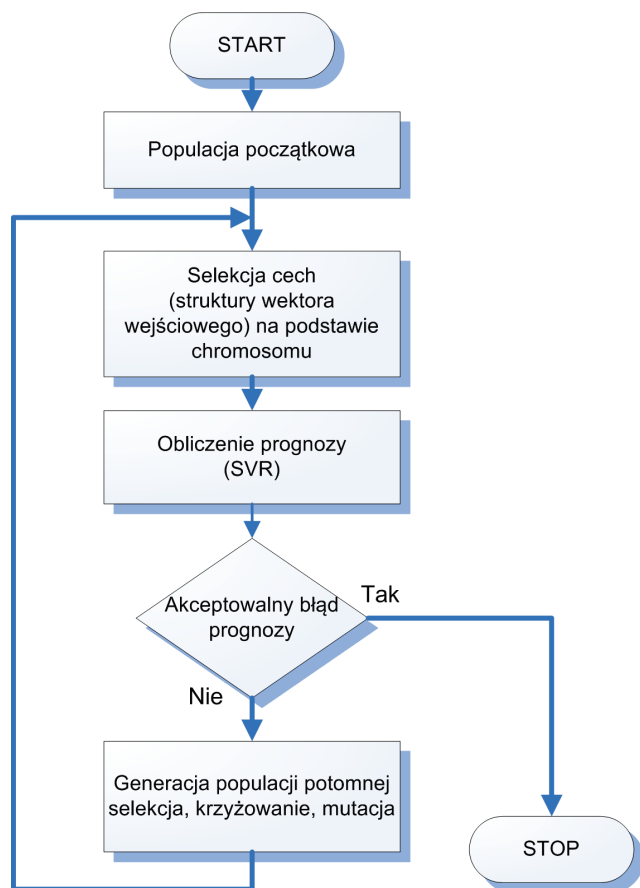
START

Populacja początkowa

Selekcja cech (struktury wektora wejściowego) na podstawie chromosomu

Obliczenie prognozy (SVR)

Akceptowalny błąd prognozy

Tak

Nie

Generacja populacji potomnej selekcja, krzyżowanie, mutacja

STOP